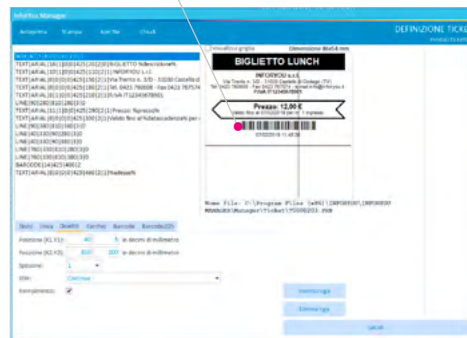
InfoTicu Manager

Anteprima Stampa Aiuto Chiudi

DEFINIZIONE TICK

TEXT|ARIAL|10|1|0|0|425|10|2|0|BIGLIETTO %descrizione%
TEXT|ARIAL|8|1|0|0|425|20|2|0|INFORYOU s.r.l.
TEXT|ARIAL|8|0|0|0|425|26|2|0|Via Trento n. 3/D - 31030 Castello di
TEXT|ARIAL|8|0|0|0|425|29|2|0|Tel. 0423 760808 - Fax 0423 767574
TEXT|ARIAL|8|1|0|0|425|32|2|0|P.IVA IT12345678901
LINE|90|28|0|0|380|0
TEXT|ARIAL|11|1|0|0|425|38|2|1|Prezzo: %prezzo%
TEXT|ARIAL|8|0|0|0|425|43|0|1|Valido fino al %datascadenza% per
LINE|90|28|0|0|380|0
LINE|40|30|90|38|0|330
LINE|40|43|90|38|0|330
LINE|760|30|330|38|0|380
LINE|760|43|330|38|0|380
BARCODE|14|425|48|12
TEXT|ARIAL|8|0|0|0|425|48|12|%datasa%

Testo Linea Oggetto Cerchio Barcode Barcode2D

Posizione (X1,Y1): 40 9 in decimi di millimetro
Posizione (X2,Y2): 600 107 in decimi di millimetro
Spessore: 1
Stile: Continuo
Riempimento: ✓

Visualizza griglia Dimensione 80x0.4 mm

BIGLIETTO LUNCH
INFORYOU s.r.l.
Via Trento n. 3/D - 31030 Castello di Godego (TV)
Tel. 0423 760808 - Fax 0423 767574
P.IVA IT12345678901

Prezzo: 12,00 €
Valido fino al 07/02/2018 per n. 1 ingresso

07/02/2018 11:48:36

Nome file: C:\Program Files (x86)\INFORYOU\INFORYOU\MANAGER\Manager\Ticket\TPO002233.TKD

Conferma
Conferma
Salva